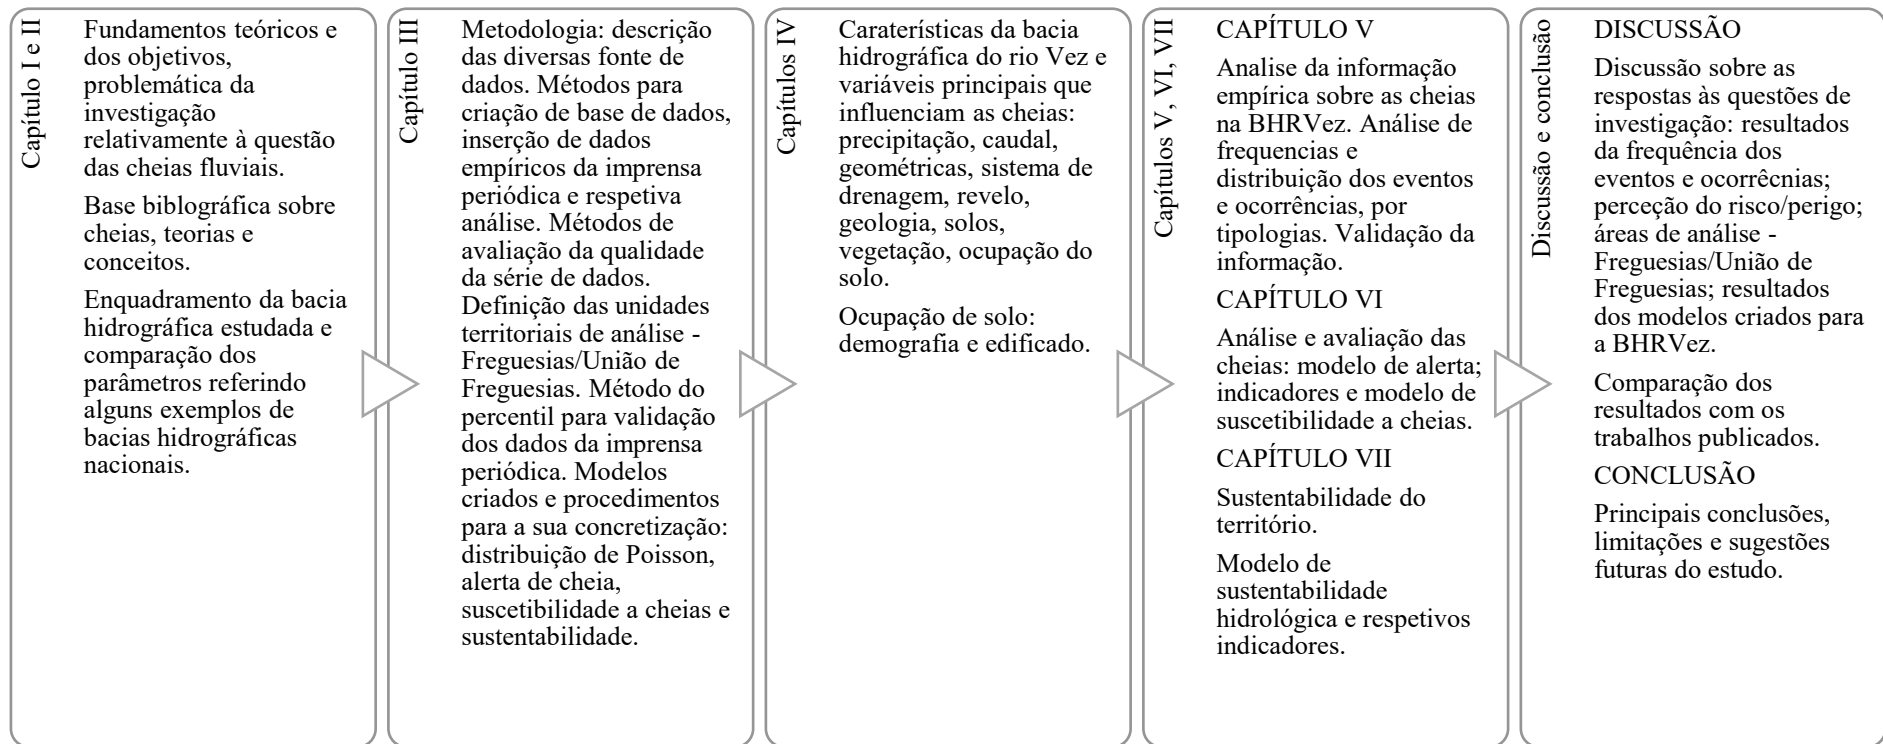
Capítulo I e II

Fundamentos teóricos e dos objetivos, problemática da investigação relativamente à questão das cheias fluviais.

Base bibliográfica sobre cheias, teorias e conceitos.

Enquadramento da bacia hidrográfica estudada e comparação dos parâmetros referindo alguns exemplos de bacias hidrográficas nacionais.

Capítulo III

Metodologia: descrição das diversas fonte de dados. Métodos para criação de base de dados, inserção de dados empíricos da imprensa periódica e respetiva análise. Métodos de avaliação da qualidade da série de dados. Definição das unidades territoriais de análise - Freguesias/União de Freguesias. Método do percentil para validação dos dados da imprensa periódica. Modelos criados e procedimentos para a sua concretização: distribuição de Poisson, alerta de cheia, suscetibilidade a cheias e sustentabilidade.

Capítulos IV

Caraterísticas da bacia hidrográfica do rio Vez e variáveis principais que influenciam as cheias: precipitação, caudal, geométricas, sistema de drenagem, revelo, geologia, solos, vegetação, ocupação do solo.

Ocupação de solo: demografia e edificado.

Capítulos V, VI, VII

CAPÍTULO V

Analise da informação empírica sobre as cheias na BHRVez. Análise de frequencias e distribuição dos eventos e ocorrências, por tipologias. Validação da informação.

CAPÍTULO VI

Análise e avaliação das cheias: modelo de alerta; indicadores e modelo de suscetibilidade a cheias.

CAPÍTULO VII

Sustentabilidade do território.

Modelo de sustentabilidade hidrológica e respetivos indicadores.

Discussão e conclusão

DISCUSSÃO

Discussão sobre as respostas às questões de investigação: resultados da frequência dos eventos e ocorrêcnias; perceção do risco/perigo; áreas de análise - Freguesias/União de Freguesias; resultados dos modelos criados para a BHRVez.

Comparação dos resultados com os trabalhos publicados.

CONCLUSÃO

Principais conclusões, limitações e sugestões futuras do estudo.